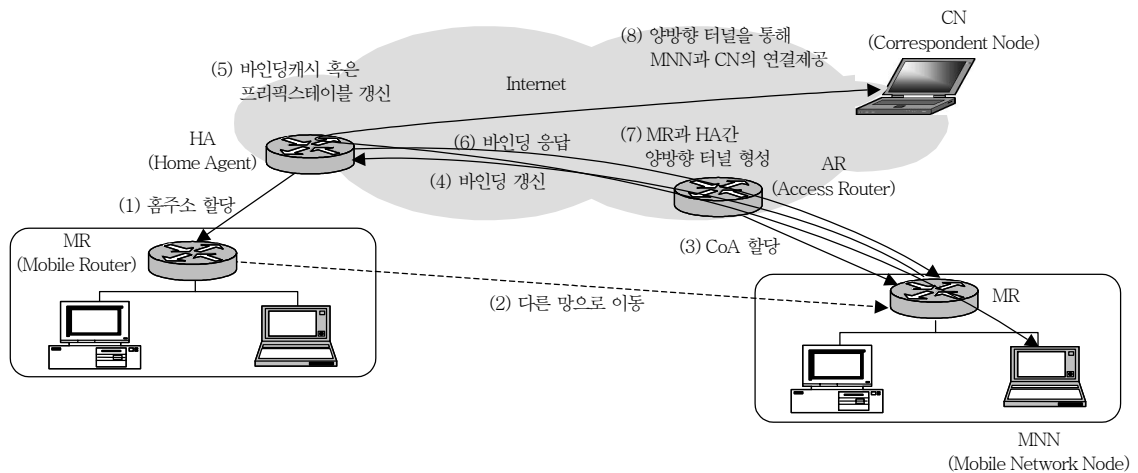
(8) 양방향 터널을 통해
MNN과 CN의 연결제공

CN
(Correspondent Node)

(5) 바인딩캐시 혹은
프리픽스테이블 갱신

Internet

HA
(Home Agent)

(6) 바인딩 응답

(7) MR과 HA간
양방향 터널 형성

(4) 바인딩 갱신

AR
(Access Router)

(1) 홈주소 할당

MR
(Mobile Router)

(3) CoA 할당

(2) 다른 망으로 이동

MR

MNN
(Mobile Network Node)